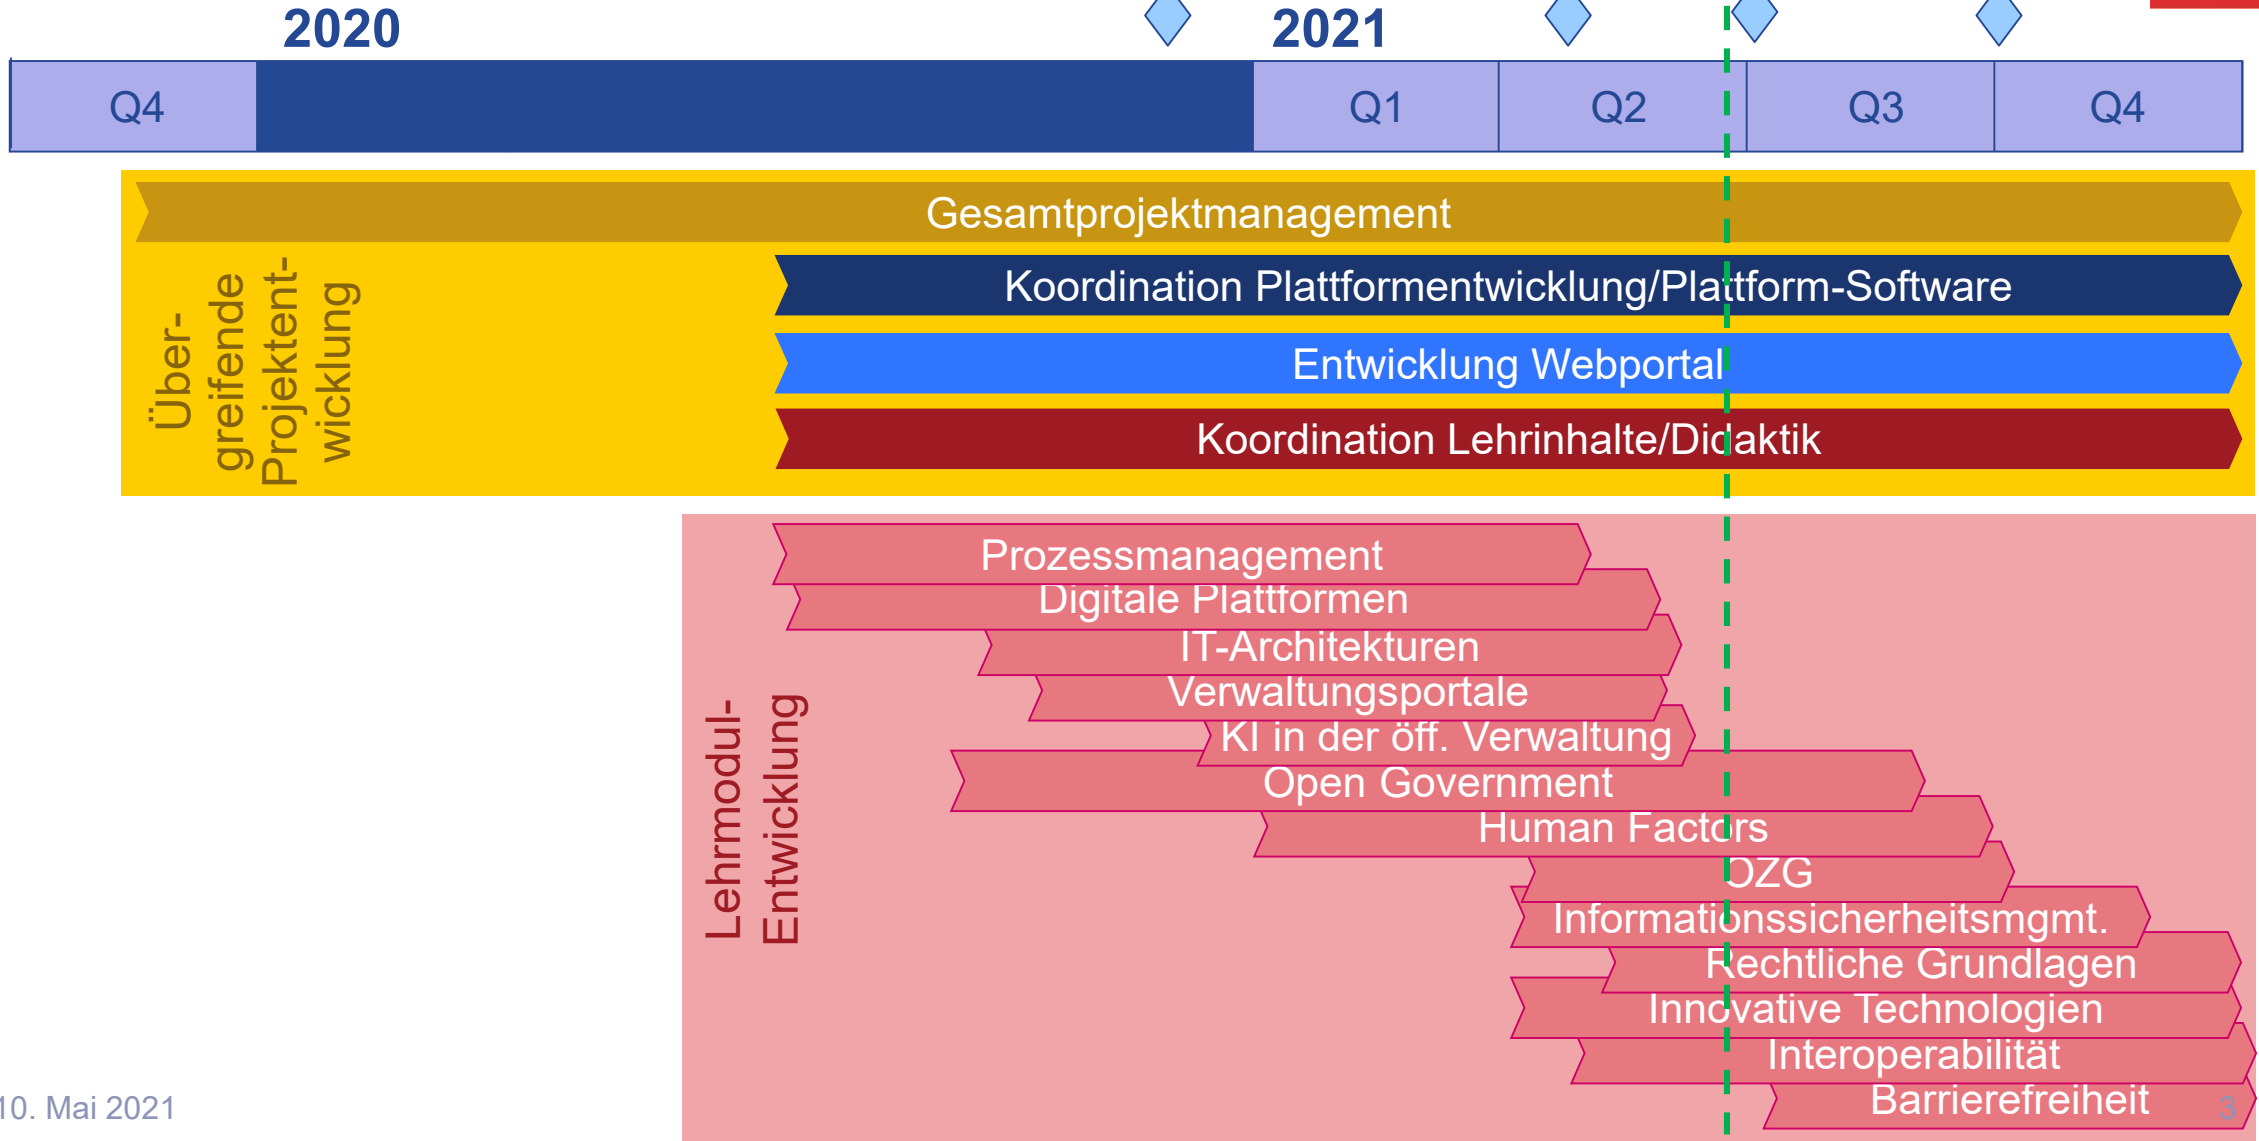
2020

2021

| Q4 | | Q1 | Q2 | Q3 | Q4 |
|---|---|---|---|---|---|

Über-greifende Projektentwicklung

Gesamtprojektmanagement

Koordination Plattformentwicklung/Plattform-Software

Entwicklung Webportal

Koordination Lehrinhalte/Didaktik

Lehrmodul-Entwicklung

Prozessmanagement

Digitale Plattformen

IT-Architekturen

Verwaltungsportale

KI in der öff. Verwaltung

Open Government

Human Factors

OZG

Informationssicherheitsmgmt.

Rechtliche Grundlagen

Innovative Technologien

Interoperabilität

Barrierefreiheit

10. Mai 2021

3